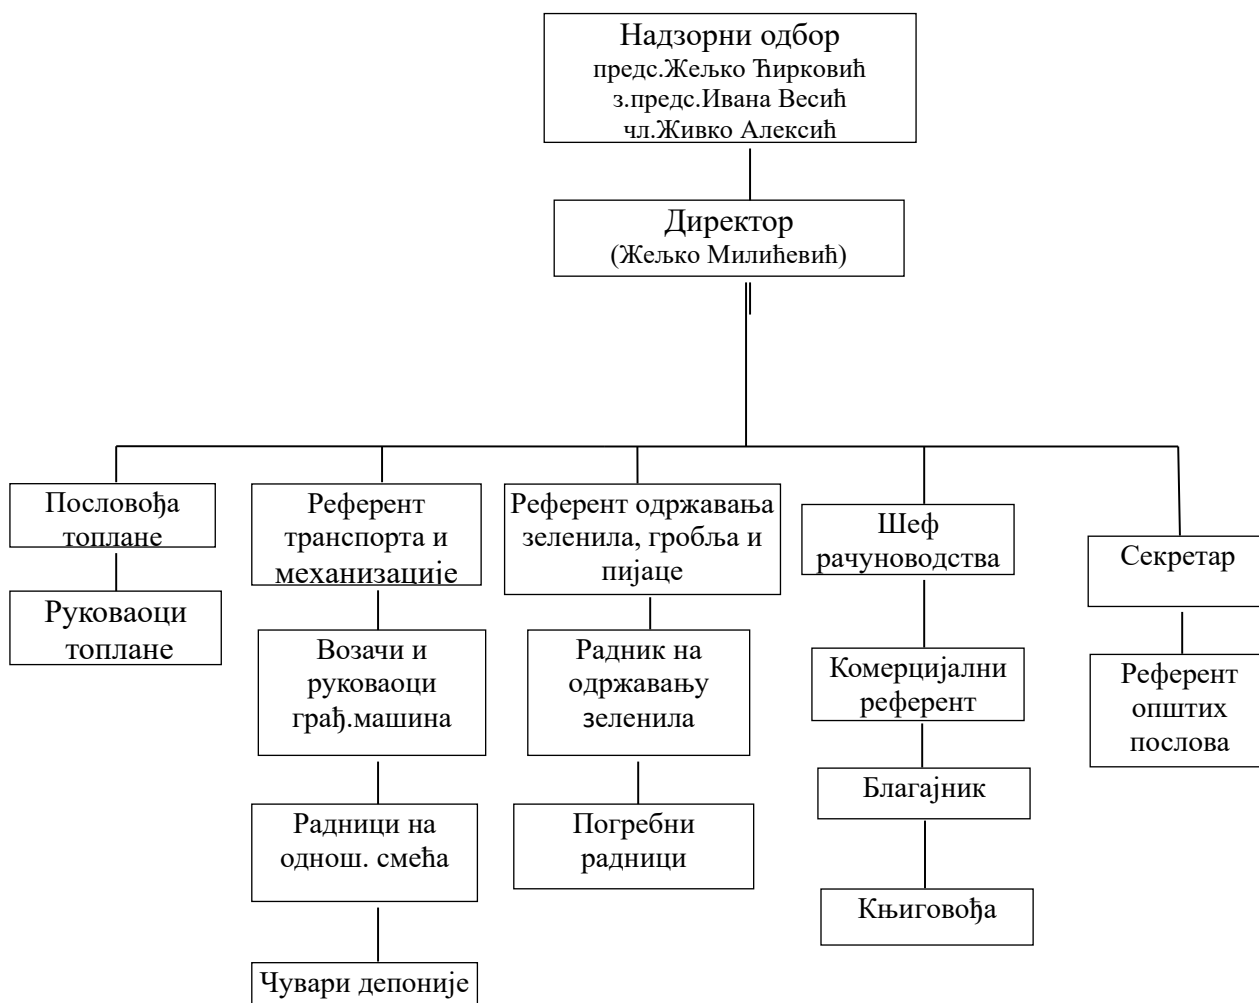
Надзорни одбор
предс.Жељко Ћирковић
з.предс.Ивана Весић
чл.Живко Алексић

Директор
(Жељко Милићевић)

Пословођа топлане

Руковаоци топлане

Референт транспорта и механизације

Возачи и руковаоци грађ.машина

Радници на однош. смећа

Чувари депоније

Референт одржавања зеленила, гробља и пијаце

Радник на одржавању зеленила

Погребни радници

Шеф рачуноводства

Комерцијални референт

Благајник

Књиговођа

Секретар

Референт општих послова